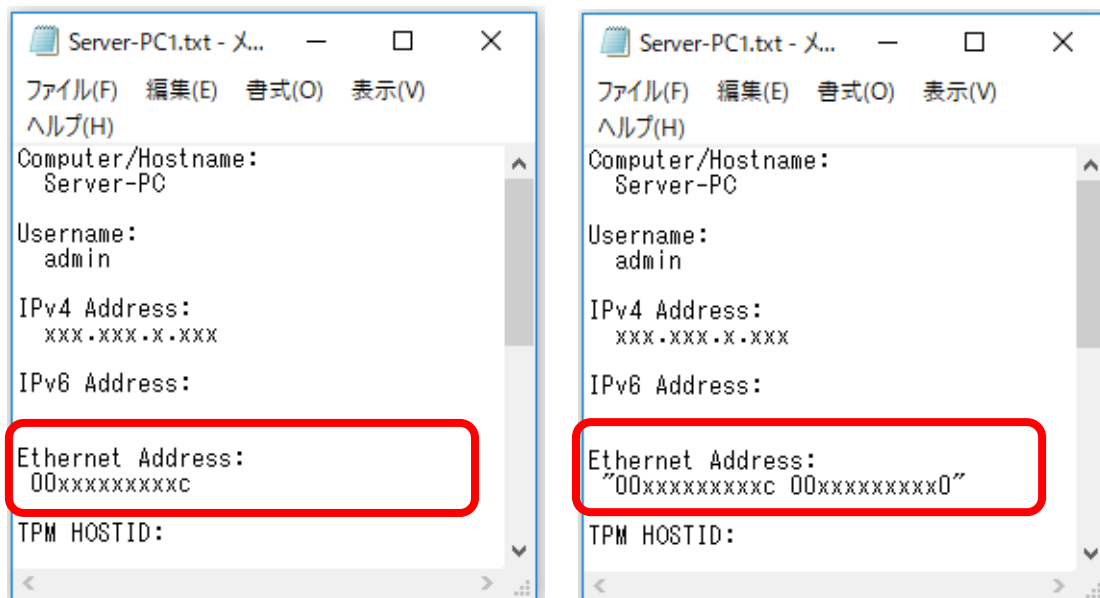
Server-PC1.txt - メ...

ファイル(F) 編集(E) 書式(O) 表示(V) ヘルプ(H)

Computer/Hostname:
Server-PC

Username:
admin

IPv4 Address:
xxx.xxx.x.xxx

IPv6 Address:

Ethernet Address:
00xxxxxxxxxc

TPM HOSTID:

Server-PC1.txt - メ...

ファイル(F) 編集(E) 書式(O) 表示(V) ヘルプ(H)

Computer/Hostname:
Server-PC

Username:
admin

IPv4 Address:
xxx.xxx.x.xxx

IPv6 Address:

Ethernet Address:
"00xxxxxxxxxc 00xxxxxxxxx0"

TPM HOSTID: